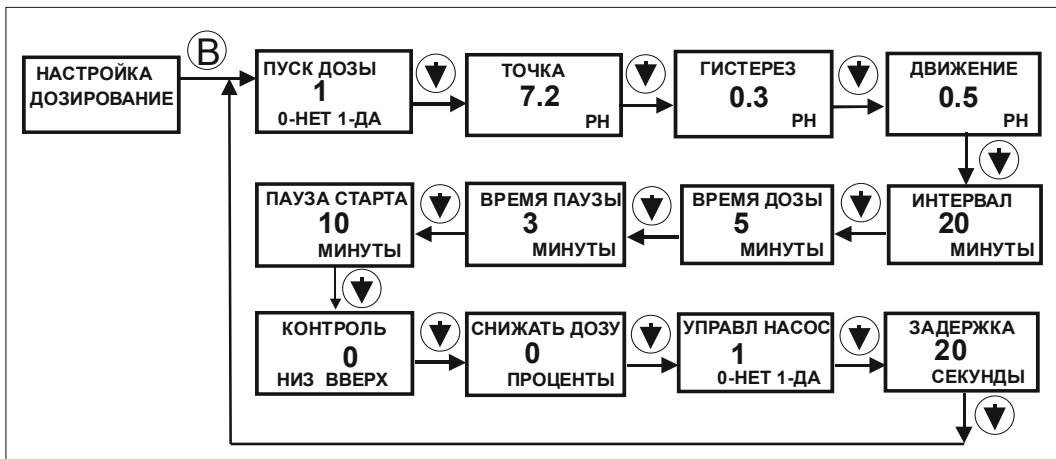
НАСТРОЙКА ДОЗИРОВАНИЕ

B

ПУСК ДОЗЫ
1
0-НЕТ 1-ДА

ТОЧКА
7.2
PH

ГИСТЕРЕЗ
0.3
PH

ДВИЖЕНИЕ
0.5
PH

ИНТЕРВАЛ
20
МИНУТЫ

ВРЕМЯ ДОЗЫ
5
МИНУТЫ

ВРЕМЯ ПАУЗЫ
3
МИНУТЫ

ПАУЗА СТАРТА
10
МИНУТЫ

КОНТРОЛЬ
0
НИЗ ВВЕРХ

СНИЖАТЬ ДОЗУ
0
ПРОЦЕНТЫ

УПРАВЛ НАСОС
1
0-НЕТ 1-ДА

ЗАДЕРЖКА
20
СЕКУНДЫ